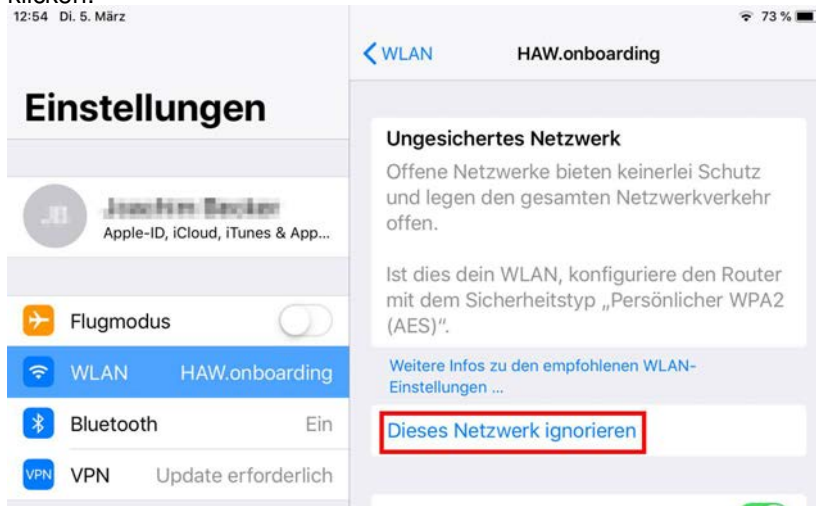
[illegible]

12:54 Di. 5. März

73 %

Einstellungen

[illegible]
Apple-ID, iCloud, iTunes & App...

Flugmodus

WLAN HAW.onboarding

Bluetooth Ein

VPN VPN Update erforderlich

WLAN HAW.onboarding

Ungesichertes Netzwerk

Offene Netzwerke bieten keinerlei Schutz und legen den gesamten Netzwerkverkehr offen.

Ist dies dein WLAN, konfiguriere den Router mit dem Sicherheitstyp „Persönlicher WPA2 (AES)".

Weitere Infos zu den empfohlenen WLAN-Einstellungen ...

Dieses Netzwerk ignorieren